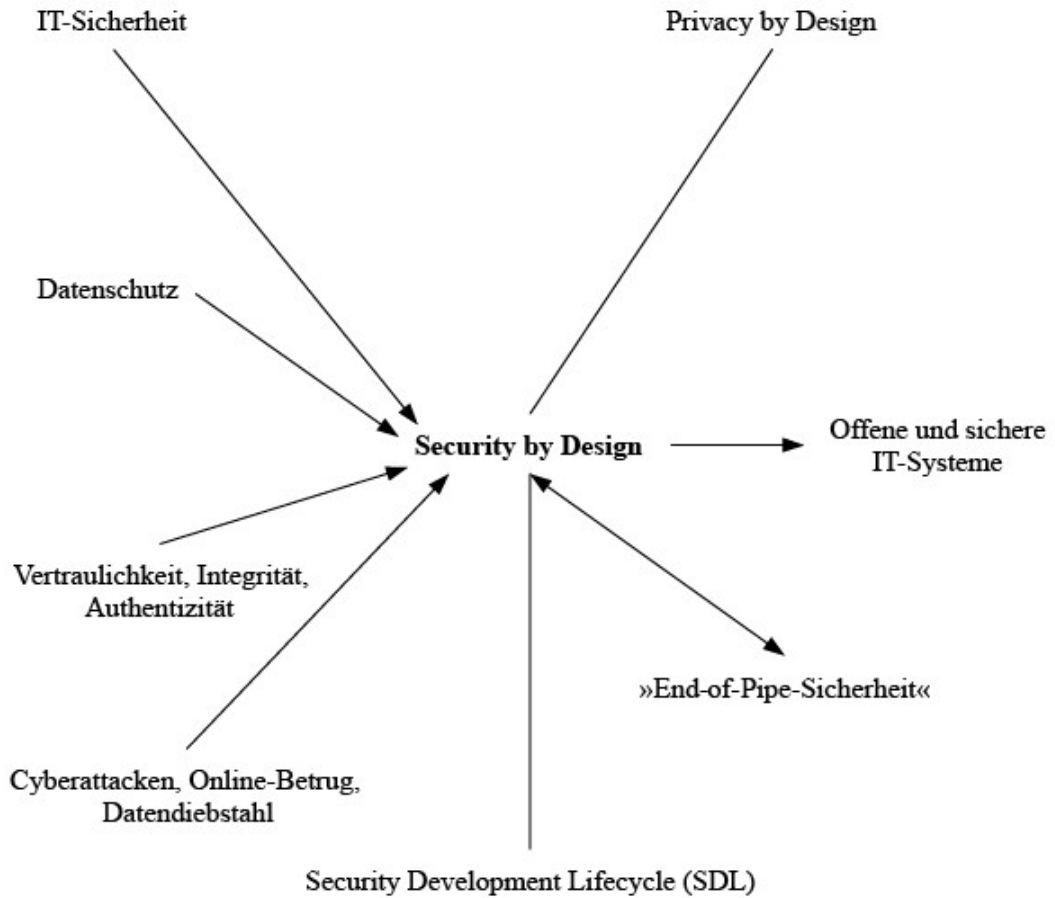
IT-Sicherheit

Privacy by Design

Datenschutz

Security by Design

Offene und sichere IT-Systeme

Vertraulichkeit, Integrität, Authentizität

»End-of-Pipe-Sicherheit«

Cyberattacken, Online-Betrug, Datendiebstahl

Security Development Lifecycle (SDL)